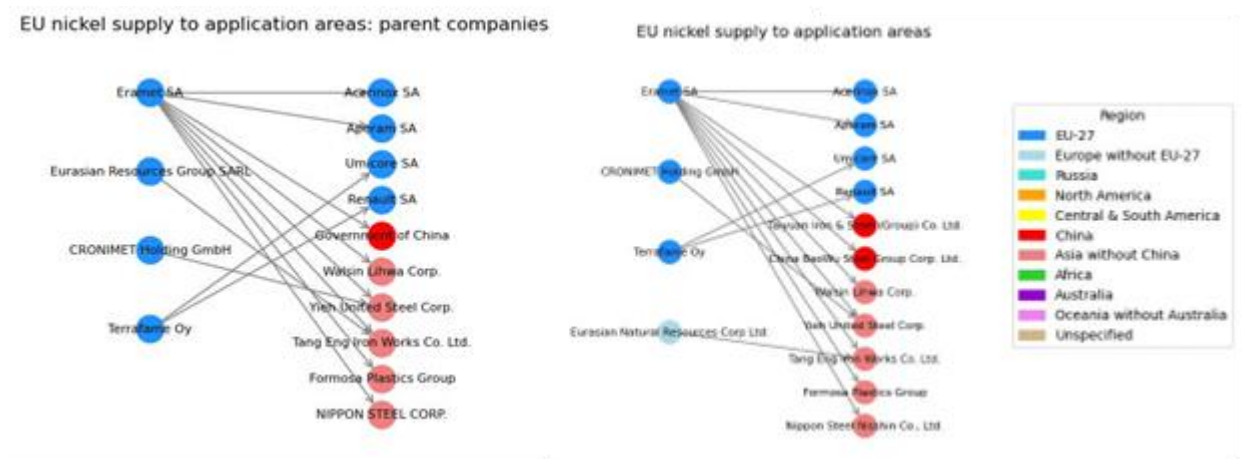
EU nickel supply to application areas: parent companies

Eramet SA
Eurasian Resources Group SARL
CRONIMET Holding GmbH
Terrafame Oy

Acerinox SA
Aperam SA
Umicore SA
Renault SA
Government of China
Walsin Lihwa Corp.
Yieh United Steel Corp.
Tang Eng Iron Works Co. Ltd.
Formosa Plastics Group
NIPPON STEEL CORP.

EU nickel supply to application areas

Eramet SA
CRONIMET Holding GmbH
Terrafame Oy
Eurasian Natural Resources Corp Ltd

Acerinox SA
Aperam SA
Umicore SA
Renault SA
Taiyuan Iron & Steel (Group) Co. Ltd.
China Baowu Steel Group Corp. Ltd.
Walsin Lihwa Corp.
Yieh United Steel Corp.
Tang Eng Iron Works Co. Ltd.
Formosa Plastics Group
Nippon Steel Nisshin Co., Ltd.

Region
EU-27
Europe without EU-27
Russia
North America
Central & South America
China
Asia without China
Africa
Australia
Oceania without Australia
Unspecified